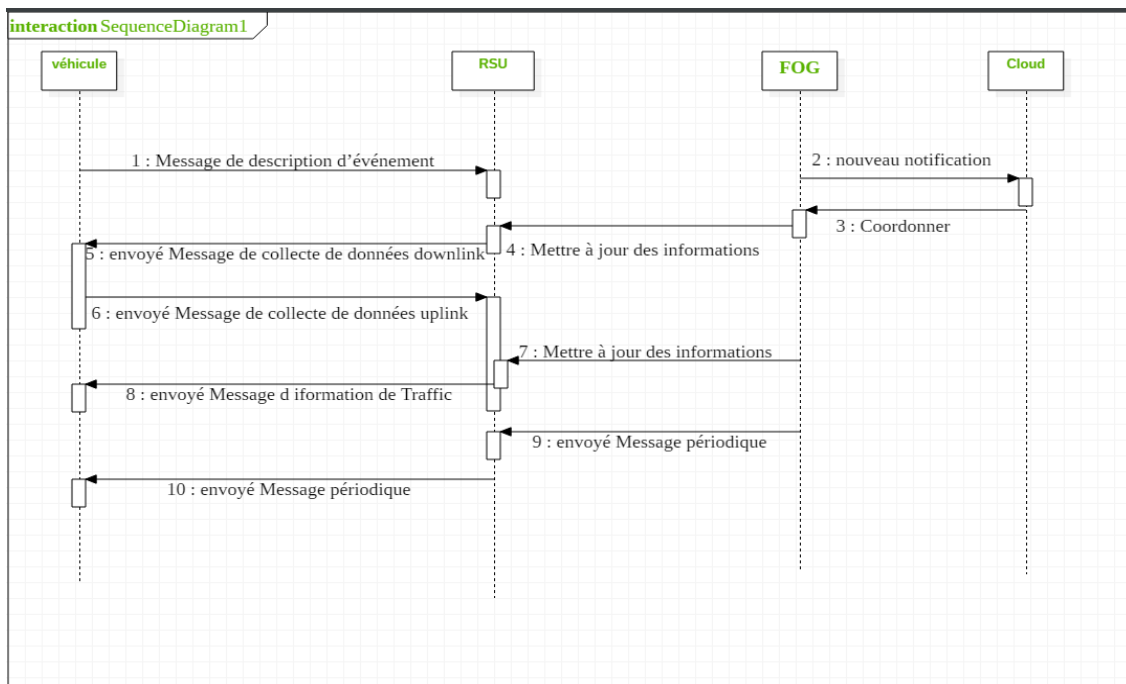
interaction SequenceDiagram1

véhicule

RSU

FOG

Cloud

1 : Message de description d'événement

2 : nouveau notification

3 : Coordonner

4 : Mettre à jour des informations

5 : envoyé Message de collecte de données downlink

6 : envoyé Message de collecte de données uplink

7 : Mettre à jour des informations

8 : envoyé Message d iformation de Traffic

9 : envoyé Message périodique

10 : envoyé Message périodique